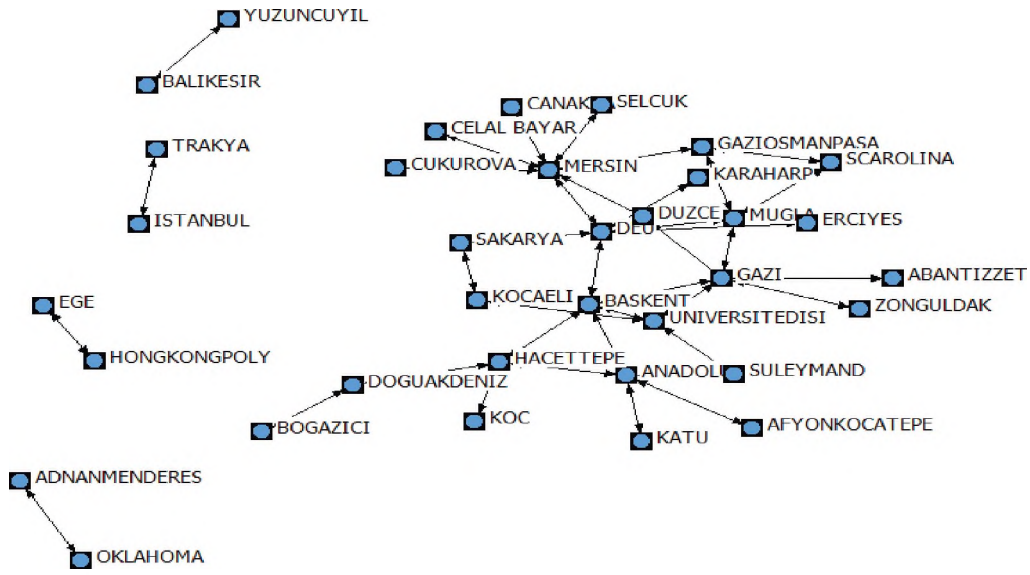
YUZUNCUYIL
BALIKESIR
TRAKYA
ISTANBUL
EGE
HONGKONGPOLY
ADNANMENDERES
OKLAHOMA
CANAK
SELCUK
CELAL BAYAR
CUKUROVA
MERSIN
GAZIOSMANPASA
SCAROLINA
KARAHARP
DUZCE
MUGLA
ERCIYES
SAKARYA
DEU
GAZI
ABANTIZZET
ZONGULDAK
KOCAELI
BASKENT
UNIVERSITEDISI
HACETTEPE
DOGUAKDENIZ
ANADOLU
SULEYMAND
BOGAZICI
KOC
KATU
AFYONKOCATEPE